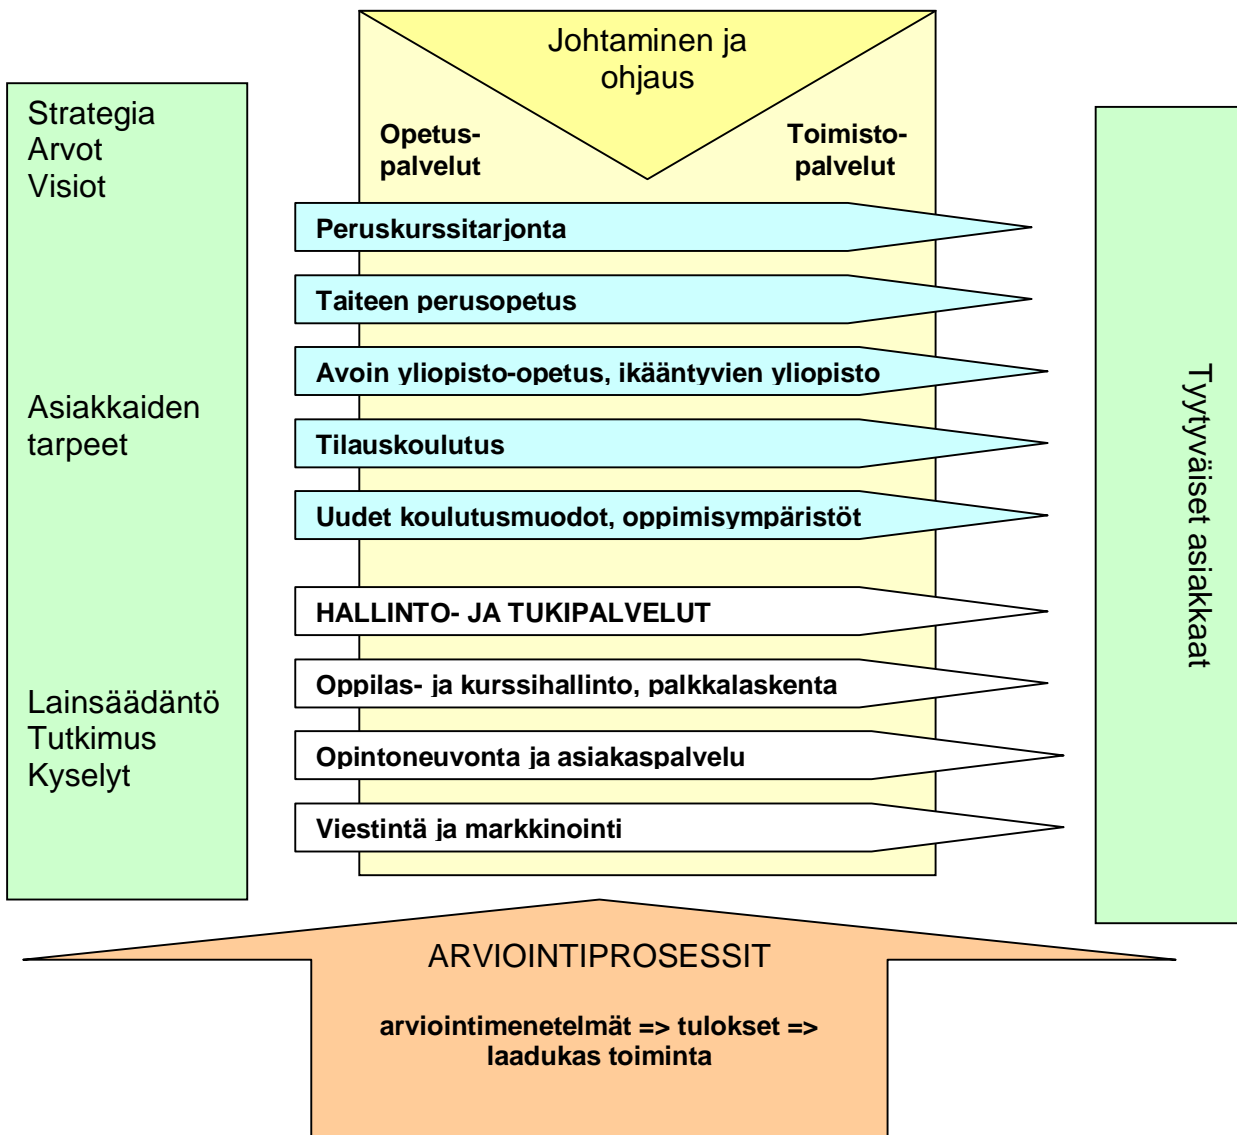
Strategia
Arvot
Visiot

Asiakkaiden tarpeet

Lainsäädäntö
Tutkimus
Kyselyt

Johtaminen ja ohjaus

Opetuspalvelut

Toimistopalvelut

Peruskurssitarjonta

Taiteen perusopetus

Avoin yliopisto-opetus, ikääntyvien yliopisto

Tilauskoulutus

Uudet koulutusmuodot, oppimisympäristöt

HALLINTO- JA TUKIPALVELUT

Oppilas- ja kurssihallinto, palkkalaskenta

Opintoneuvonta ja asiakaspalvelu

Viestintä ja markkinointi

Tyytyväiset asiakkaat

ARVIOINTIPROSESSIT

arviointimenetelmät => tulokset => laadukas toiminta